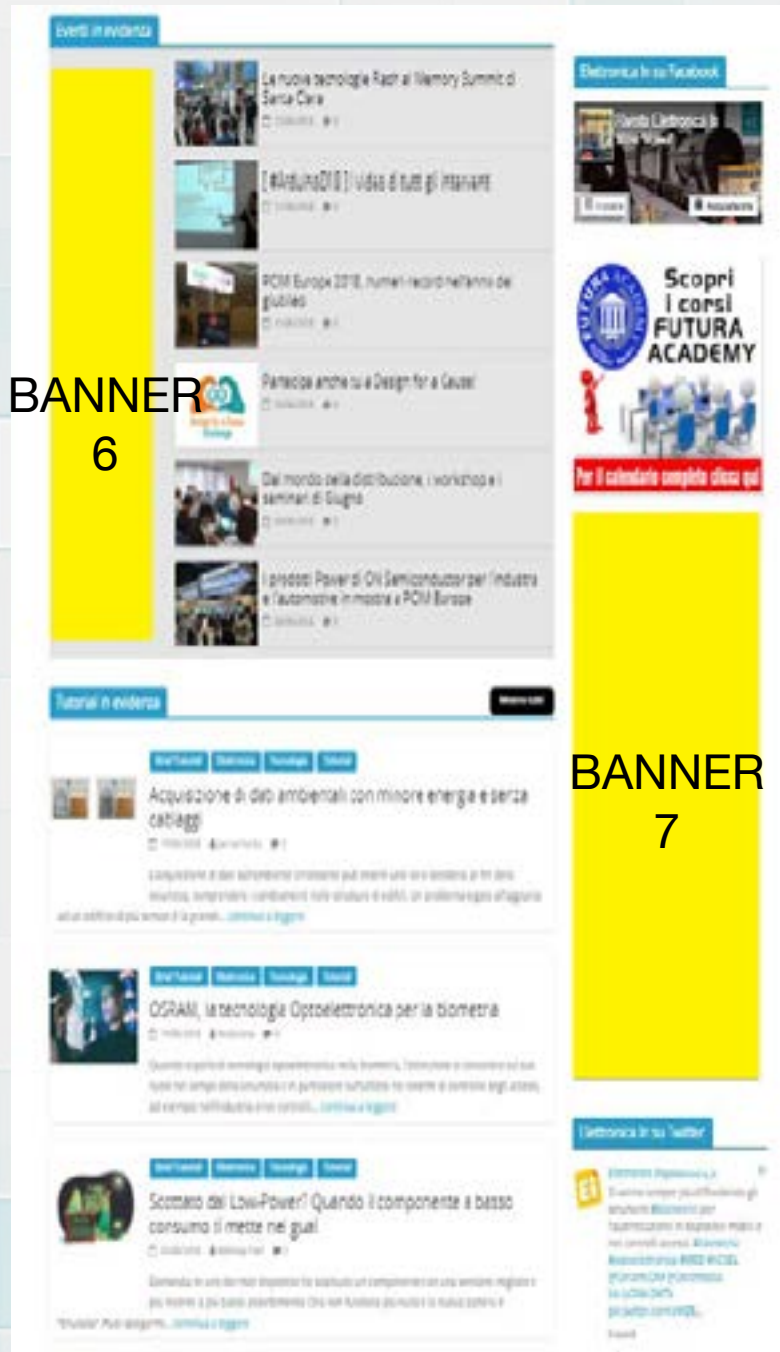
Eventi in evidenza

BANNER 6

Le nuove tecnologie Flash al Memory Summit di Santa Clara

[ #Arduino2018 ] i video di tutti gli interventi

PCIM Europe 2018, numeri record nell'anno del giubileo

Partecipa anche tu a Design for a Cause!

Dal mondo della distribuzione, i workshop e i seminari di Giugno

I prodotti Power di ON Semiconductor per l'industria e l'automotive in mostra a PCIM Europe

Elettronica In su Facebook

Rivista Elettronica In

Scopri i corsi FUTURA ACADEMY

Per il calendario completo clicca qui

BANNER 7

Tutorial in evidenza

Brief Tutorial Elettronica Tecnologia Tutorial

Acquisizione di dati ambientali con minore energia e senza cablaggi

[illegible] continua a leggere

Brief Tutorial Elettronica Tecnologia Tutorial

OSRAM, la tecnologia Optoelettronica per la biometria

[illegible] continua a leggere

Brief Tutorial Elettronica Tecnologia Tutorial

Scottato dal Low-Power? Quando il componente a basso consumo ti mette nei guai

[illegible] continua a leggere

Elettronica In su Twitter

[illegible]